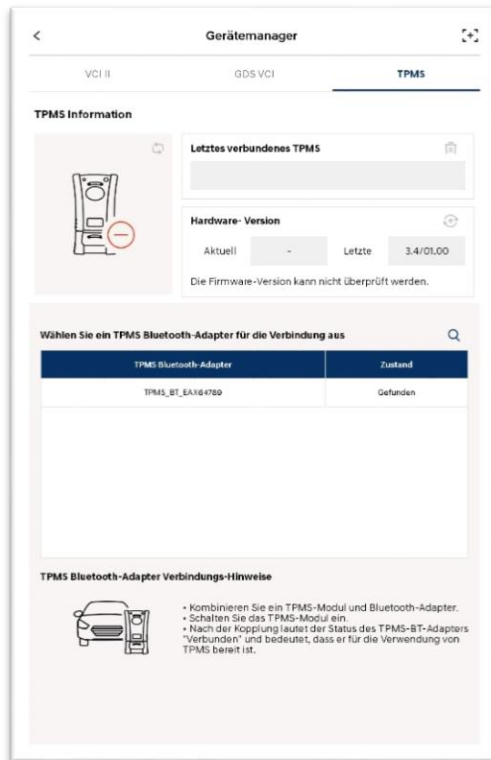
<

Gerätemanager

VCI II

GDS VCI

TPMS

TPMS Information

Letztes verbundenes TPMS

Hardware- Version

Aktuell

-

Letzte

3.4/01.00

Die Firmware-Version kann nicht überprüft werden.

Wählen Sie ein TPMS Bluetooth-Adapter für die Verbindung aus

| TPMS Bluetooth-Adapter | Zustand |
|---|---|
| TPMS_BT_EAX64789 | Gefunden |

TPMS Bluetooth-Adapter Verbindungs-Hinweise

• Kombinieren Sie ein TPMS-Modul und Bluetooth-Adapter.
• Schalten Sie das TPMS-Modul ein.
• Nach der Kopplung lautet der Status des TPMS-BT-Adapters "Verbunden" und bedeutet, dass er für die Verwendung von TPMS bereit ist.